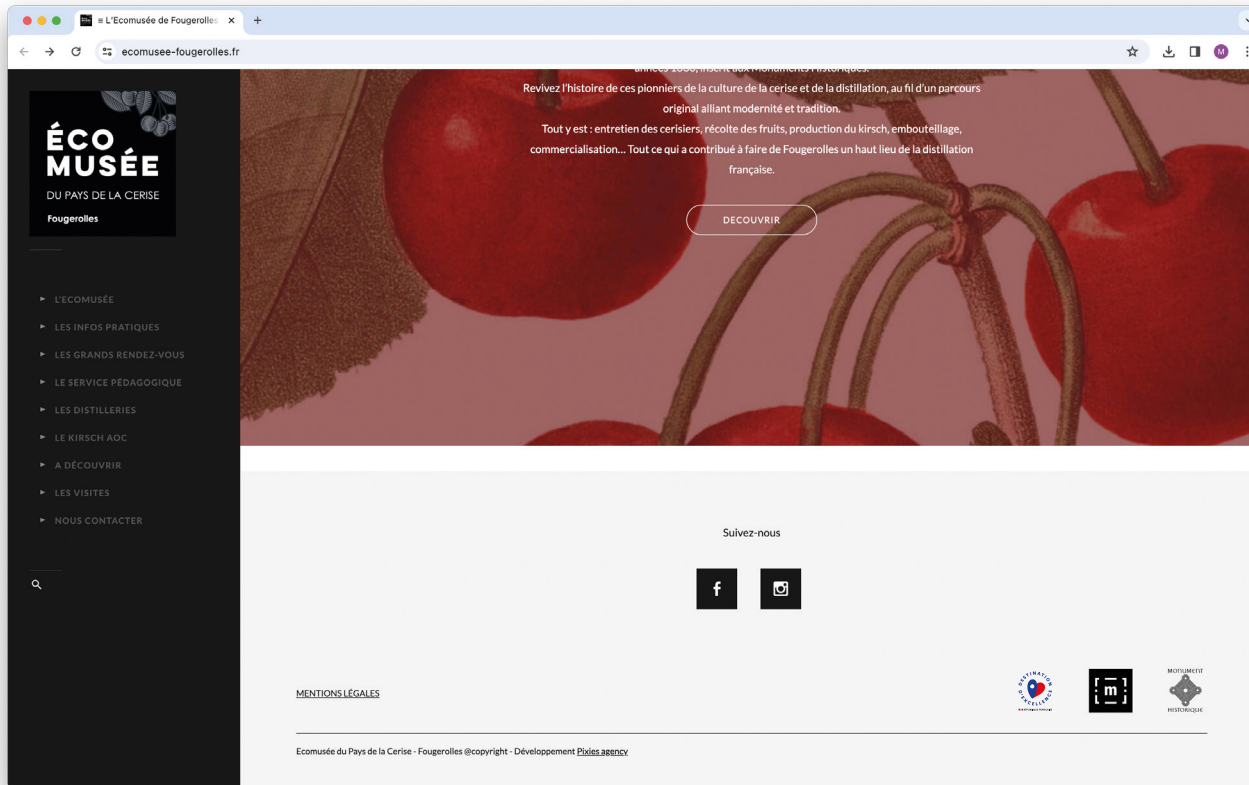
≡ L'Ecomusée de Fougerolles ×
+
ecomusee-fougerolles.fr
M

ÉCO MUSÉE
DU PAYS DE LA CERISE
Fougerolles

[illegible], inscrit aux Monuments Historiques.
Revivez l'histoire de ces pionniers de la culture de la cerise et de la distillation, au fil d'un parcours original alliant modernité et tradition.
Tout y est : entretien des cerisiers, récolte des fruits, production du kirsch, embouteillage, commercialisation… Tout ce qui a contribué à faire de Fougerolles un haut lieu de la distillation française.

DECOUVRIR

L'ECOMUSÉE
LES INFOS PRATIQUES
LES GRANDS RENDEZ-VOUS
LE SERVICE PÉDAGOGIQUE
LES DISTILLERIES
LE KIRSCH AOC
A DÉCOUVRIR
LES VISITES
NOUS CONTACTER

Suivez-nous

f

MENTIONS LÉGALES

DESTINATION D'EXCELLENCE

m

Monument HISTORIQUE

Ecomusée du Pays de la Cerise - Fougerolles @copyright - Développement Pixies agency